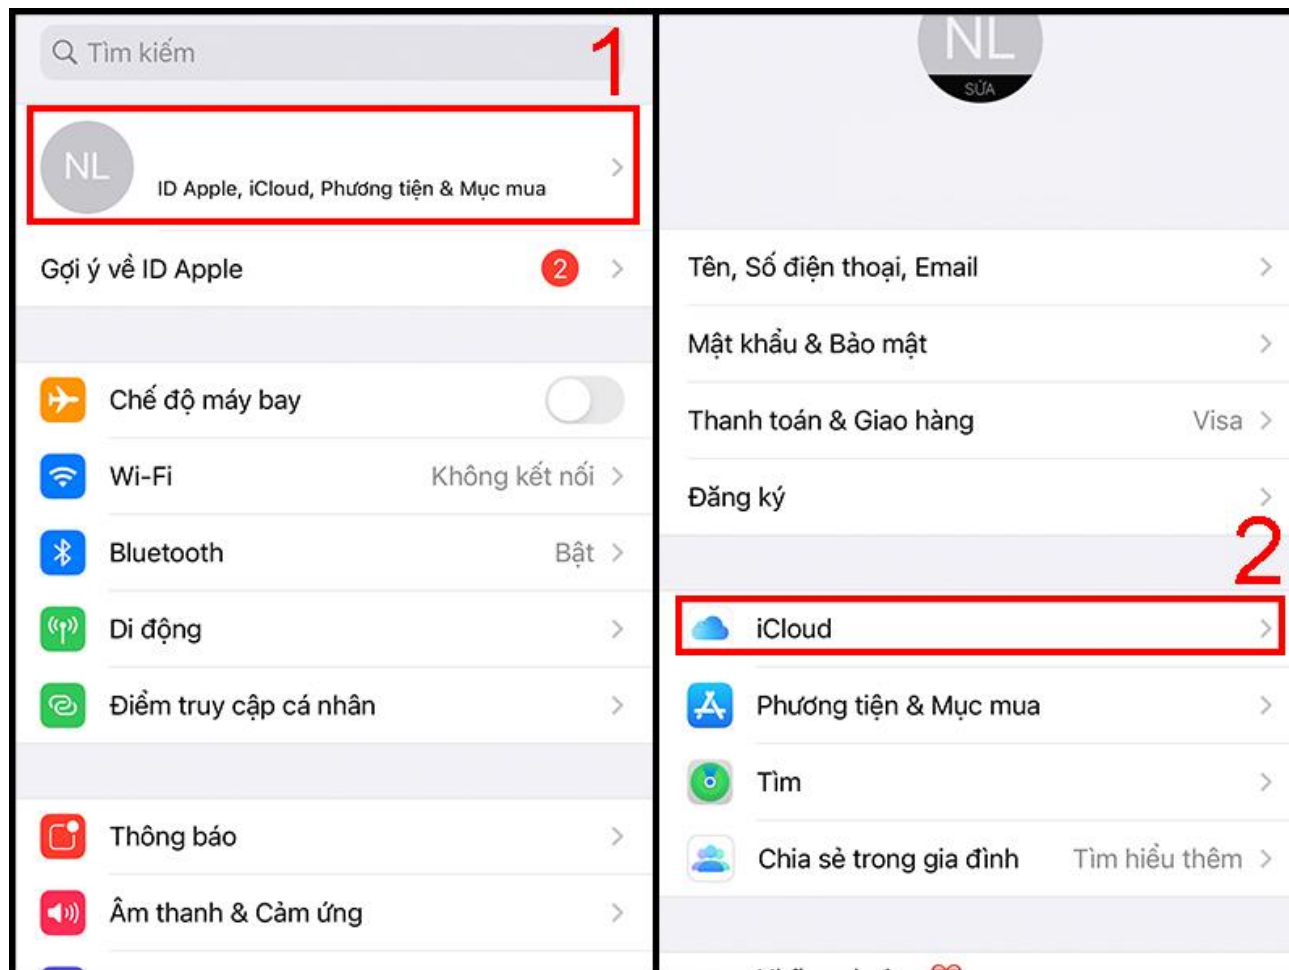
Tìm kiếm

1

NL

ID Apple, iCloud, Phương tiện & Mục mua

Gợi ý về ID Apple 2

Chế độ máy bay

Wi-Fi Không kết nối

Bluetooth Bật

Di động

Điểm truy cập cá nhân

Thông báo

Âm thanh & Cảm ứng

NL

SỬA

Tên, Số điện thoại, Email

Mật khẩu & Bảo mật

Thanh toán & Giao hàng Visa

Đăng ký

2

iCloud

Phương tiện & Mục mua

Tìm

Chia sẻ trong gia đình Tìm hiểu thêm

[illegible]